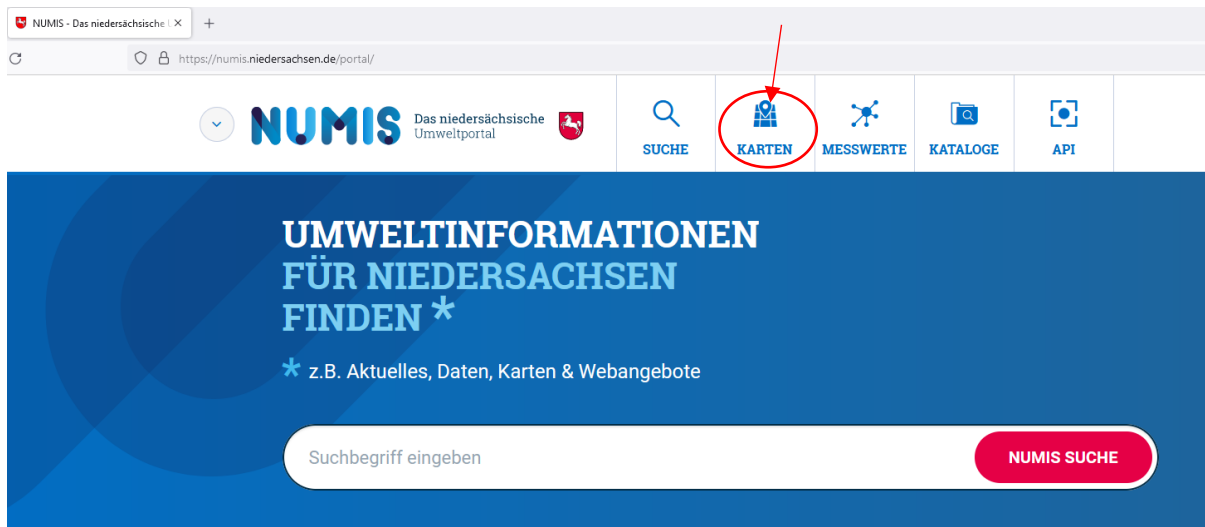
NUMIS - Das niedersächsische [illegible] ×

https://numis.niedersachsen.de/portal/

NUMIS Das niedersächsische Umweltportal

SUCHE
KARTEN
MESSWERTE
KATALOGE
API

UMWELTINFORMATIONEN FÜR NIEDERSACHSEN FINDEN *

* z.B. Aktuelles, Daten, Karten & Webangebote

Suchbegriff eingeben

NUMIS SUCHE